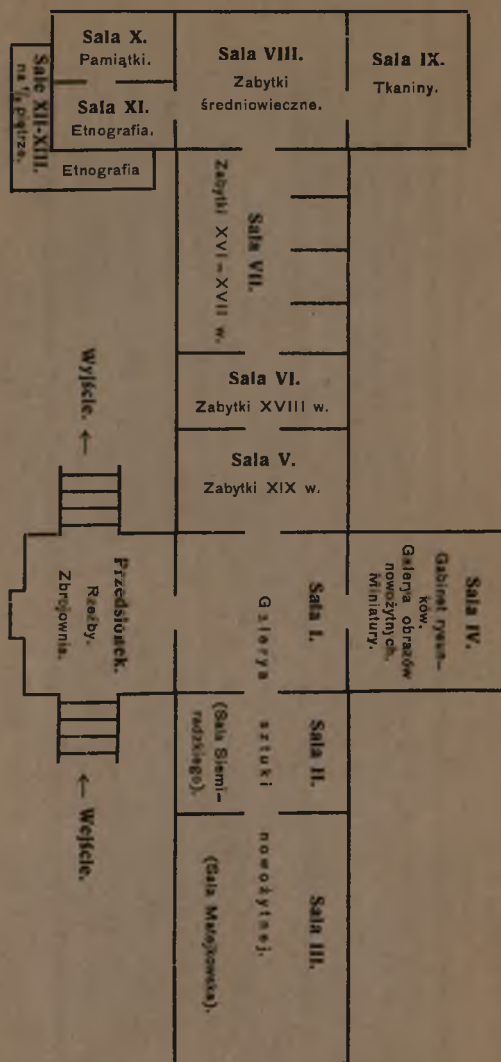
Sala X. Pamiątki.

Sala VIII. Zabytki średniowieczne.

Sala IX. Tkaniny.

Sale XII-XIII. na I. piętrze.

Sala XI. Etnografia.

Etnografia

Sala VII. Zabytki XVI–XVII w.

Wyjście. ←

Sala VI. Zabytki XVIII w.

Sala V. Zabytki XIX w.

Przedsionek. Rzeźby. Zbrojownia.

Sala I.

Galerya sztuki nowożytnej.

Sala IV. Gabinet rycin i rysunków. Galerja obrazów nowożytnych. Miniatury.

Sala II.

(Sala Siemiradzkiego).

Sala III.

(Sala Matejkowska).

← Wejście.